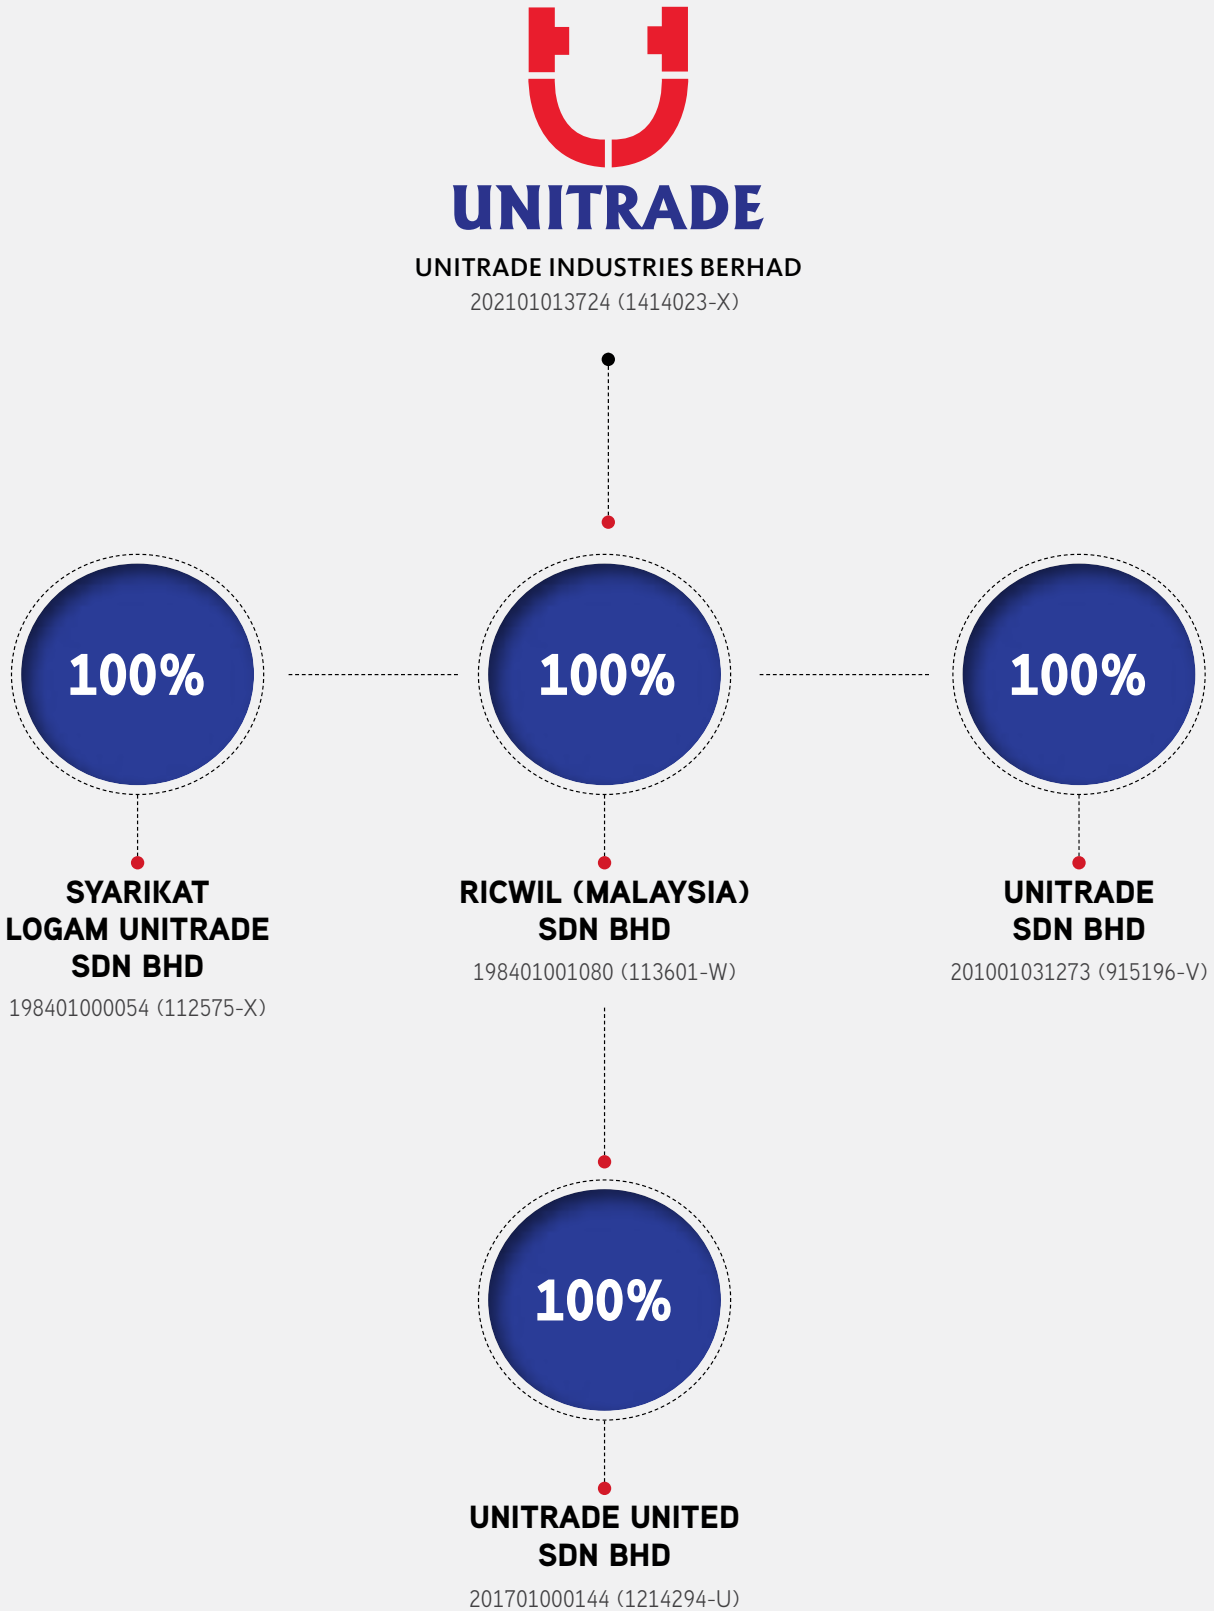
UNITRADE

UNITRADE INDUSTRIES BERHAD
202101013724 (1414023-X)

100%

SYARIKAT LOGAM UNITRADE SDN BHD
198401000054 (112575-X)

100%

RICWIL (MALAYSIA) SDN BHD
198401001080 (113601-W)

100%

UNITRADE SDN BHD
201001031273 (915196-V)

100%

UNITRADE UNITED SDN BHD
201701000144 (1214294-U)